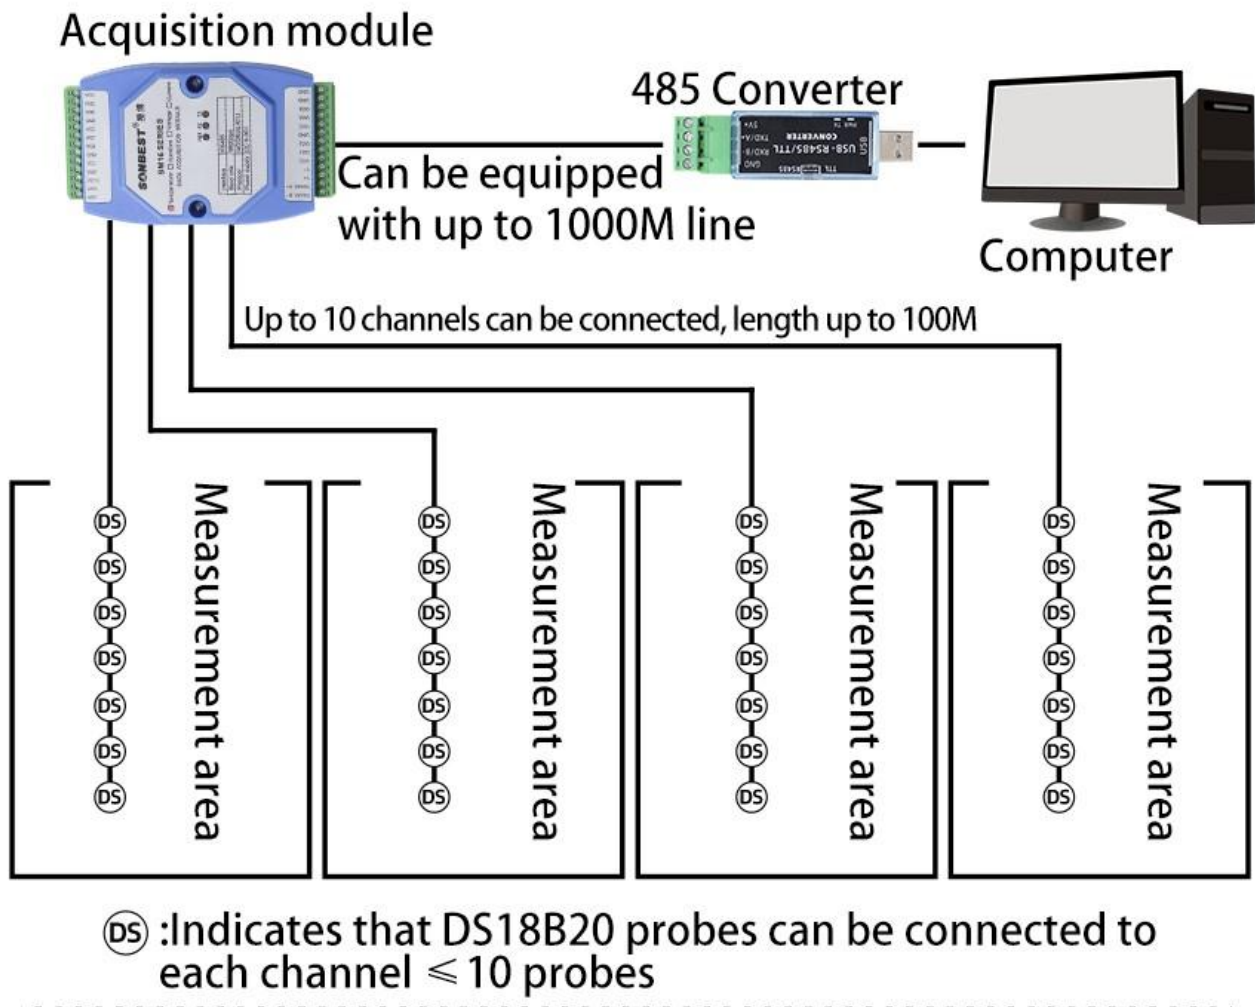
Acquisition module

485 Converter

Computer

SONBEST

SM16 SERIES

USB-RS485/TTL CONVERTER

Can be equipped with up to 1000M line

Up to 10 channels can be connected, length up to 100M

DS DS DS DS DS DS DS Measurement area

DS DS DS DS DS DS DS Measurement area

DS DS DS DS DS DS DS Measurement area

DS DS DS DS DS DS DS Measurement area

DS :Indicates that DS18B20 probes can be connected to each channel $\leqslant 10$ probes